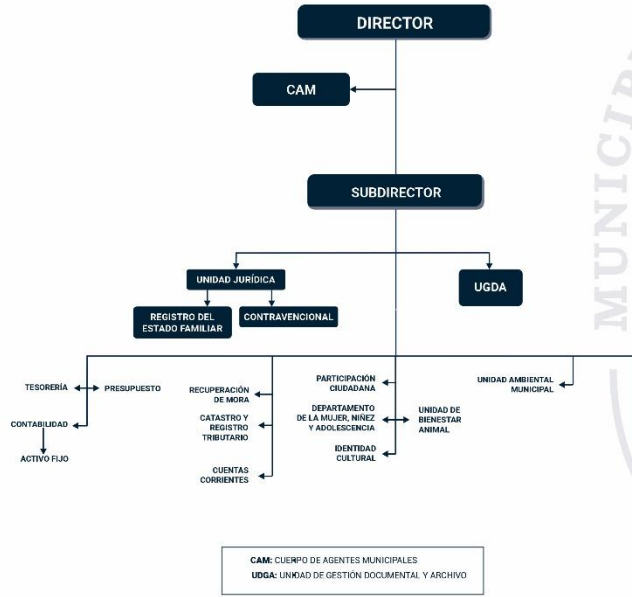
DIRECTOR

CAM

SUBDIRECTOR

UNIDAD JURÍDICA

UGDA

REGISTRO DEL ESTADO FAMILIAR

CONTRAVENCIONAL

TESORERÍA

PRESUPUESTO

CONTABILIDAD

ACTIVO FIJO

RECUPERACIÓN DE MORA

CATASTRO Y REGISTRO TRIBUTARIO

CUENTAS CORRIENTES

PARTICIPACIÓN CIUDADANA

DEPARTAMENTO DE LA MUJER, NIÑEZ Y ADOLESCENCIA

UNIDAD DE BIENESTAR ANIMAL

IDENTIDAD CULTURAL

UNIDAD AMBIENTAL MUNICIPAL

CAM: CUERPO DE AGENTES MUNICIPALES
UDGA: UNIDAD DE GESTIÓN DOCUMENTAL Y ARCHIVO

MUNICI